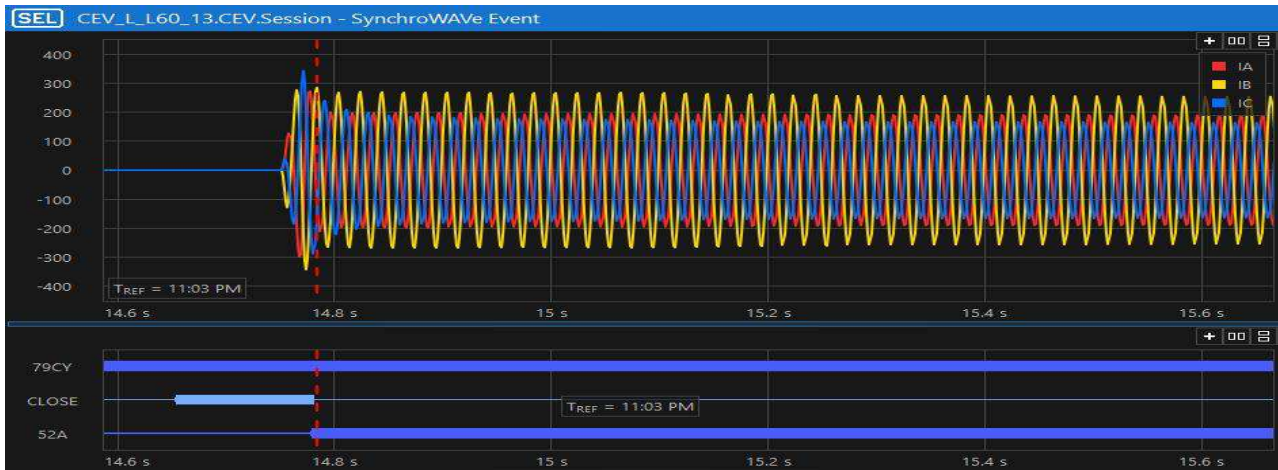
SEL CEV_L_L60_13.CEV.Session - SynchroWAVe Event

+ 00 8

IA
IB
IC

400
300
200
100
0
-100
-200
-300
-400

$T_{REF}$ = 11:03 PM

14.6 s
14.8 s
15 s
15.2 s
15.4 s
15.6 s

+ 00 8

79CY
CLOSE
52A

$T_{REF}$ = 11:03 PM

14.6 s
14.8 s
15 s
15.2 s
15.4 s
15.6 s